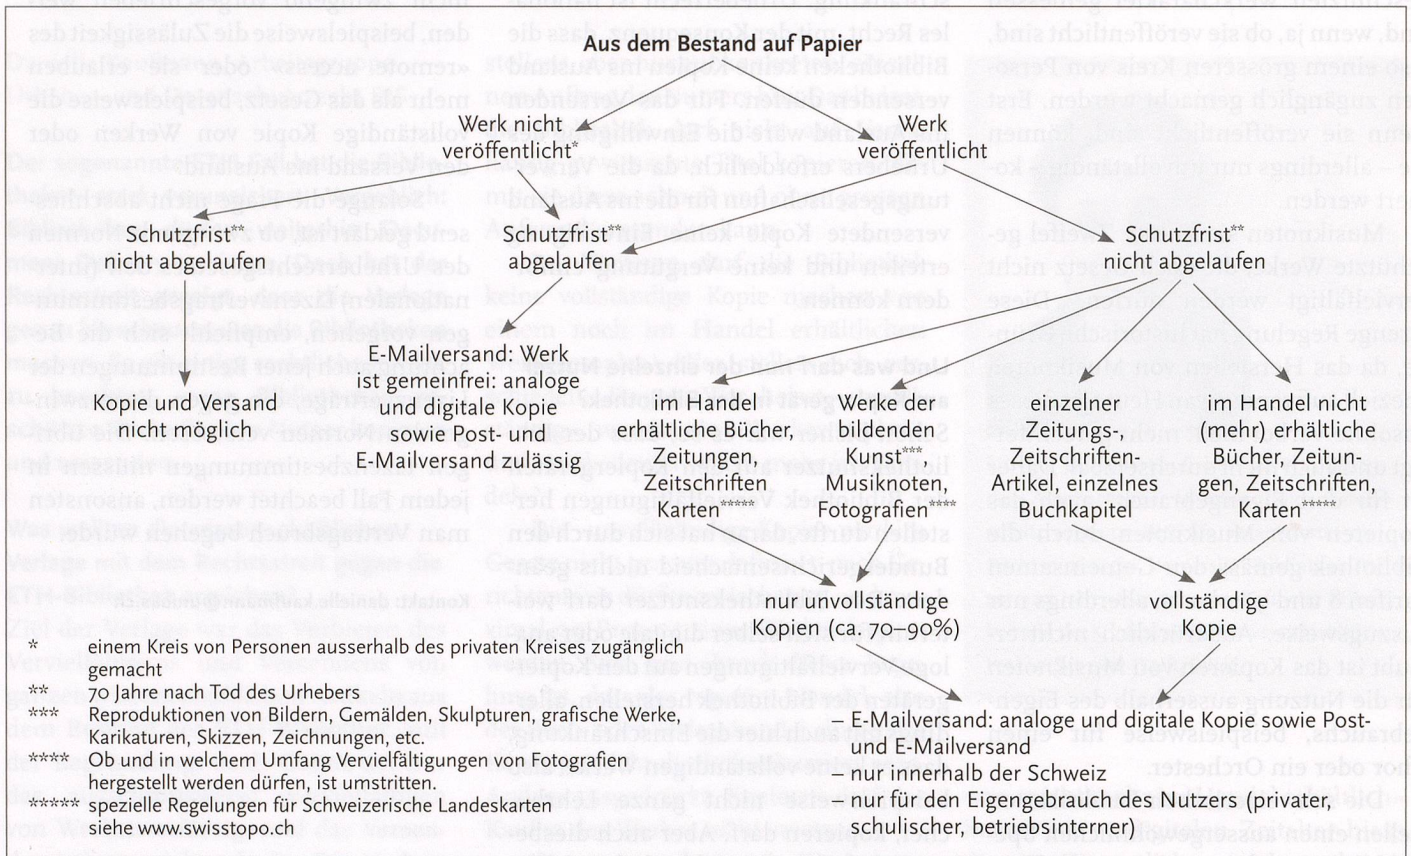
Aus dem Bestand auf Papier

Werk nicht veröffentlicht*

Werk veröffentlicht

Schutzfrist** abgelaufen

Schutzfrist** abgelaufen

Schutzfrist** nicht abgelaufen

Kopie und Versand nicht möglich

E-Mailversand: Werk ist gemeinfrei: analoge und digitale Kopie sowie Post- und E-Mailversand zulässig

im Handel erhältliche Bücher, Zeitungen, Zeitschriften Karten*****

Werke der bildenden Kunst*** Musiknoten, Fotografien****

einzelner Zeitungs-, Zeitschriften-Artikel, einzelnes Buchkapitel

im Handel nicht (mehr) erhältliche Bücher, Zeitungen, Zeitschriften, Karten*****

nur unvollständige Kopien (ca. 70–90%)

vollständige Kopie

– E-Mailversand: analoge und digitale Kopie sowie Post- und E-Mailversand
– nur innerhalb der Schweiz
– nur für den Eigengebrauch des Nutzers (privater, schulischer, betriebsinterner)

* einem Kreis von Personen ausserhalb des privaten Kreises zugänglich gemacht
** 70 Jahre nach Tod des Urhebers
*** Reproduktionen von Bildern, Gemälden, Skulpturen, grafische Werke, Karikaturen, Skizzen, Zeichnungen, etc.
**** Ob und in welchem Umfang Vervielfältigungen von Fotografien hergestellt werden dürfen, ist umstritten.
***** spezielle Regelungen für Schweizerische Landeskarten siehe www.swisstopo.ch

Kontakt: daniele.kaufmann@unibas.ch